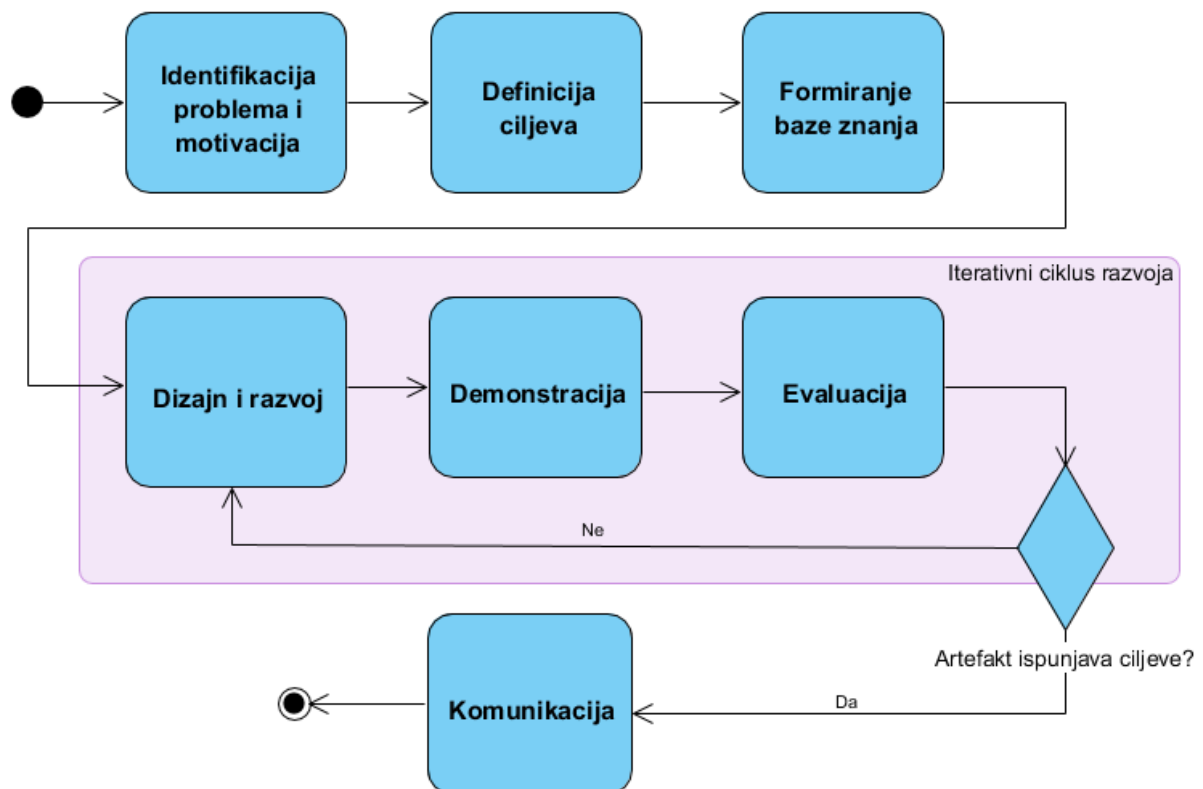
Identifikacija problema i motivacija

Definicija ciljeva

Formiranje baze znanja

Iterativni ciklus razvoja

Dizajn i razvoj

Demonstracija

Evaluacija

Ne

Artefakt ispunjava ciljeve?

Da

Komunikacija